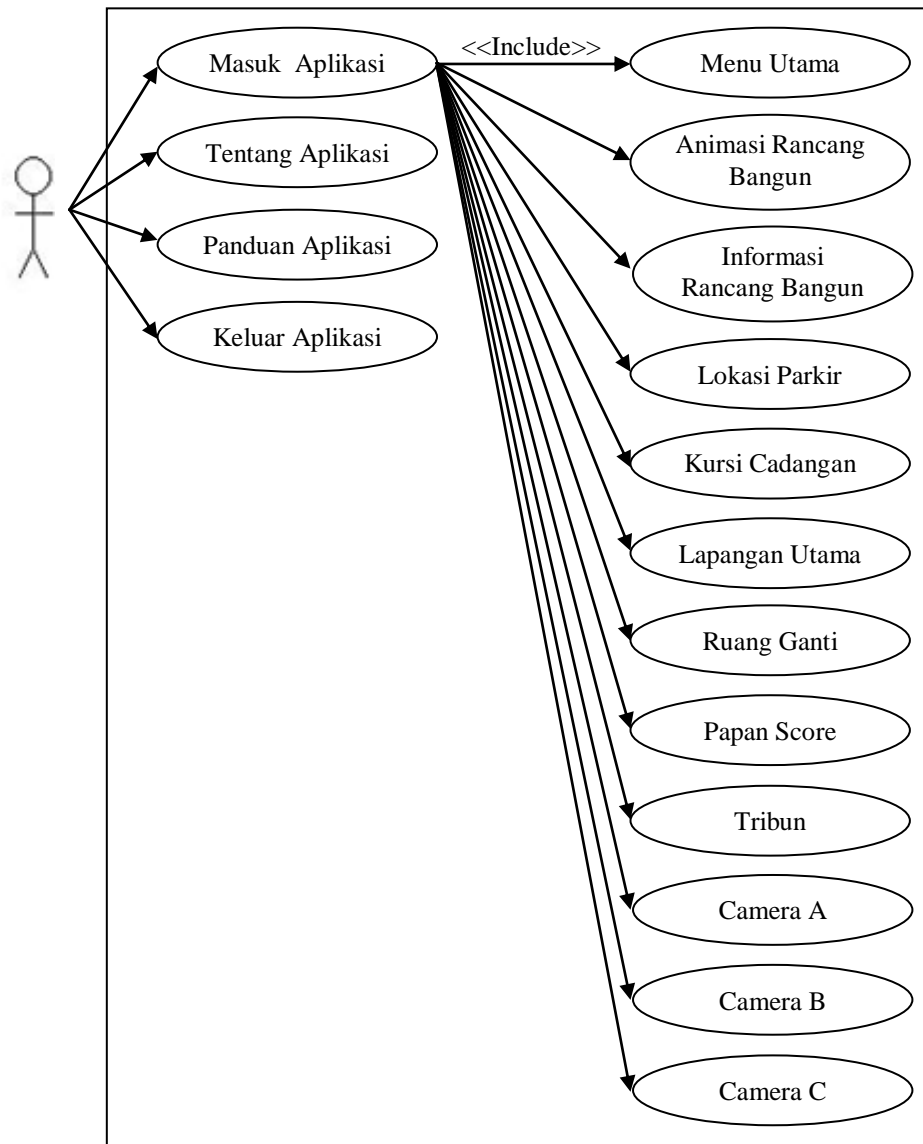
Masuk Aplikasi

Tentang Aplikasi

Panduan Aplikasi

Keluar Aplikasi

<<Include>>

Menu Utama

Animasi Rancang Bangun

Informasi Rancang Bangun

Lokasi Parkir

Kursi Cadangan

Lapangan Utama

Ruang Ganti

Papan Score

Tribun

Camera A

Camera B

Camera C